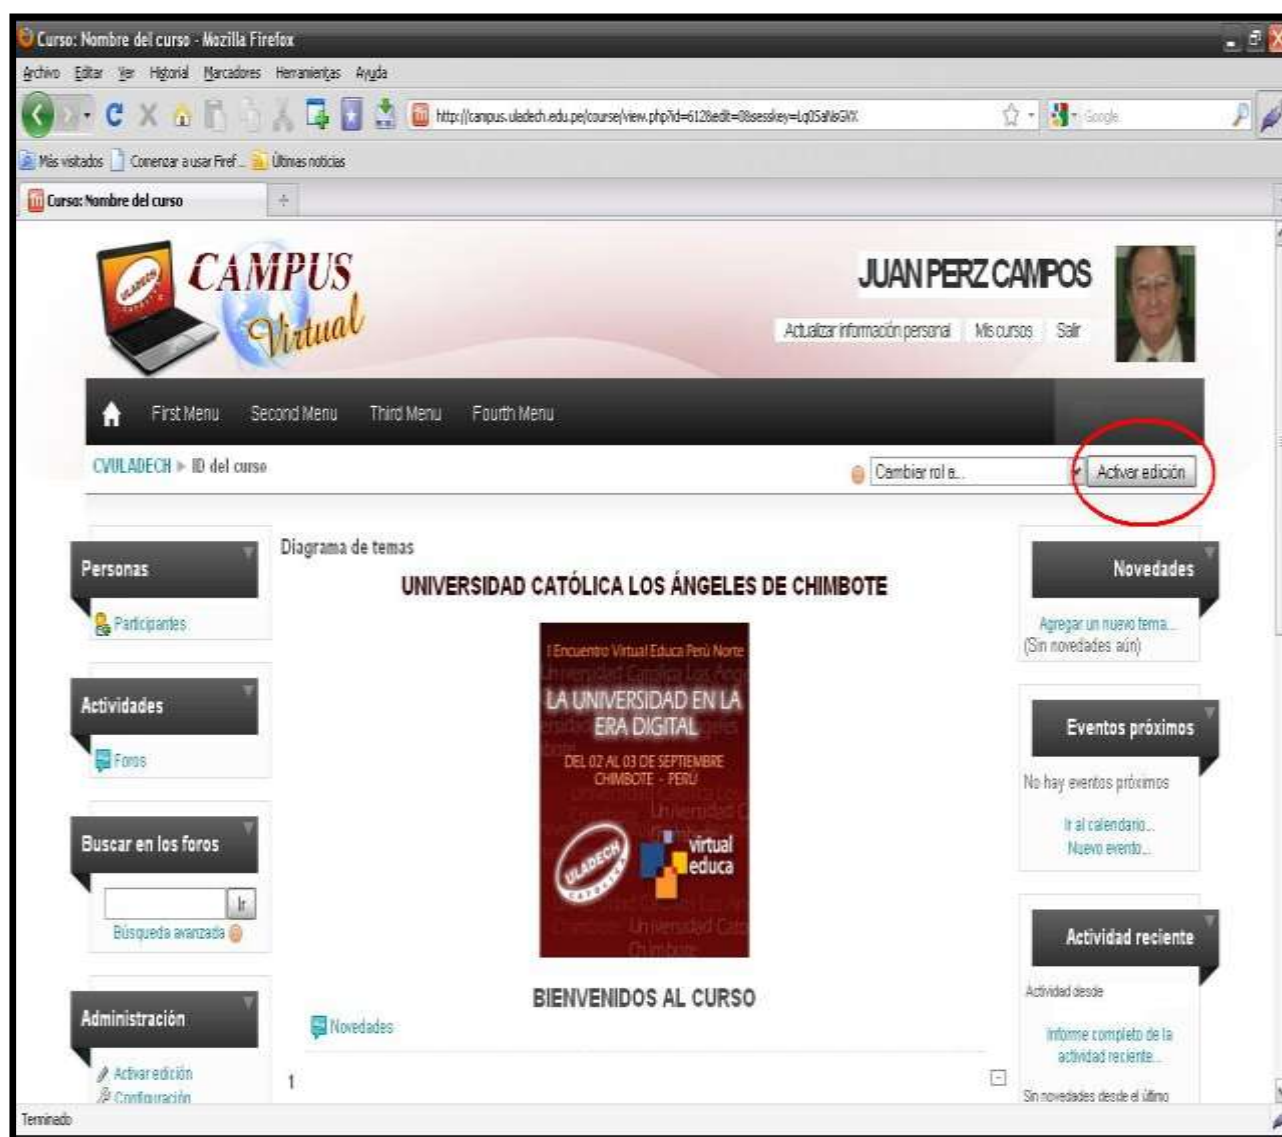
Curso: Nombre del curso - Mozilla Firefox

Archivo Editar Ver Historial Marcadores Herramientas Ayuda

http://campus.uladech.edu.pe/course/view.php?id=612&edit=0&sesskey=Lq0SaN6GKX

Google

Más visitados Comenzar a usar Firef... Últimas noticias

Curso: Nombre del curso

CAMPUS Virtual

JUAN PERZ CAMPOS

Actualizar información personal Mis cursos Salir

First Menu Second Menu Third Menu Fourth Menu

CVULADECH ▸ ID del curso

Cambiar rol a...

Activar edición

Personas

Participantes

Actividades

Foros

Buscar en los foros

Ir

Búsqueda avanzada

Administración

Activar edición

Configuración

Diagrama de temas

UNIVERSIDAD CATÓLICA LOS ÁNGELES DE CHIMBOTE

I Encuentro Virtual Educa Perú Norte

LA UNIVERSIDAD EN LA ERA DIGITAL

DEL 02 AL 03 DE SEPTIEMBRE CHIMBOTE - PERÚ

ULADECH

virtual educa

BIENVENIDOS AL CURSO

Novedades

1

Novedades

Agregar un nuevo tema...
(Sin novedades aún)

Eventos próximos

No hay eventos próximos

Ir al calendario...
Nuevo evento...

Actividad reciente

Actividad desde

Informe completo de la actividad reciente...

Sin novedades desde el último

Terminado